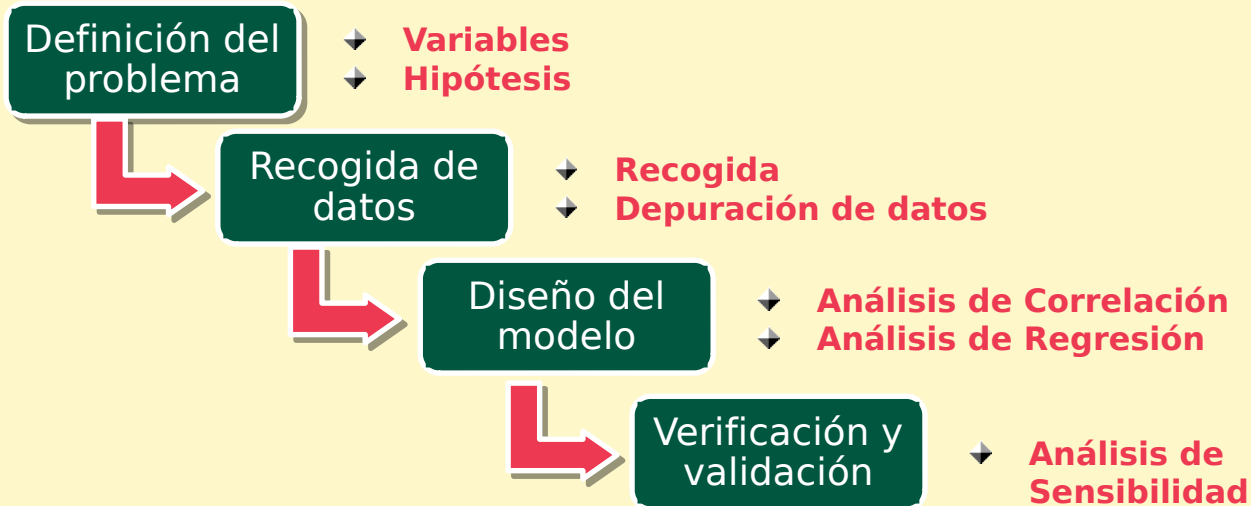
Definición del problema

Variables
Hipótesis

Recogida de datos

Recogida
Depuración de datos

Diseño del modelo

Análisis de Correlación
Análisis de Regresión

Verificación y validación

Análisis de Sensibilidad